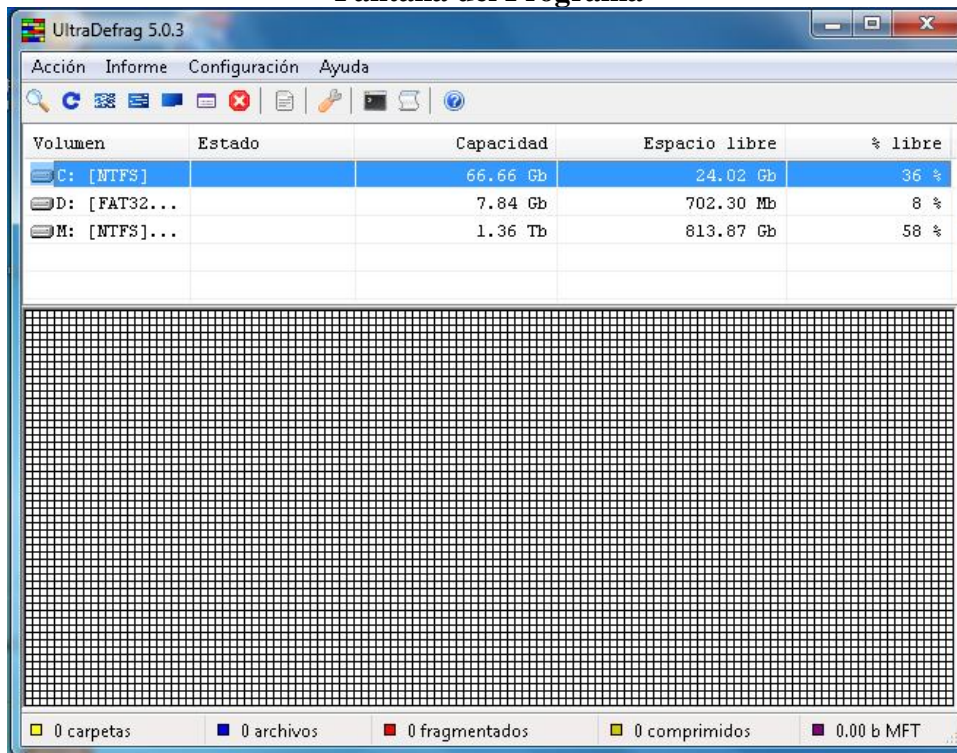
Pantalla del Programa

UltraDefrag 5.0.3

Acción Informe Configuración Ayuda

| Volumen | Estado | Capacidad | Espacio libre | % libre |
|---|---|---|---|---|
| C: [NTFS] | | 66.66 Gb | 24.02 Gb | 36 % |
| D: [FAT32... | | 7.84 Gb | 702.30 Mb | 8 % |
| M: [NTFS]... | | 1.36 Tb | 813.87 Gb | 58 % |

0 carpetas 0 archivos 0 fragmentados 0 comprimidos 0.00 b MFT